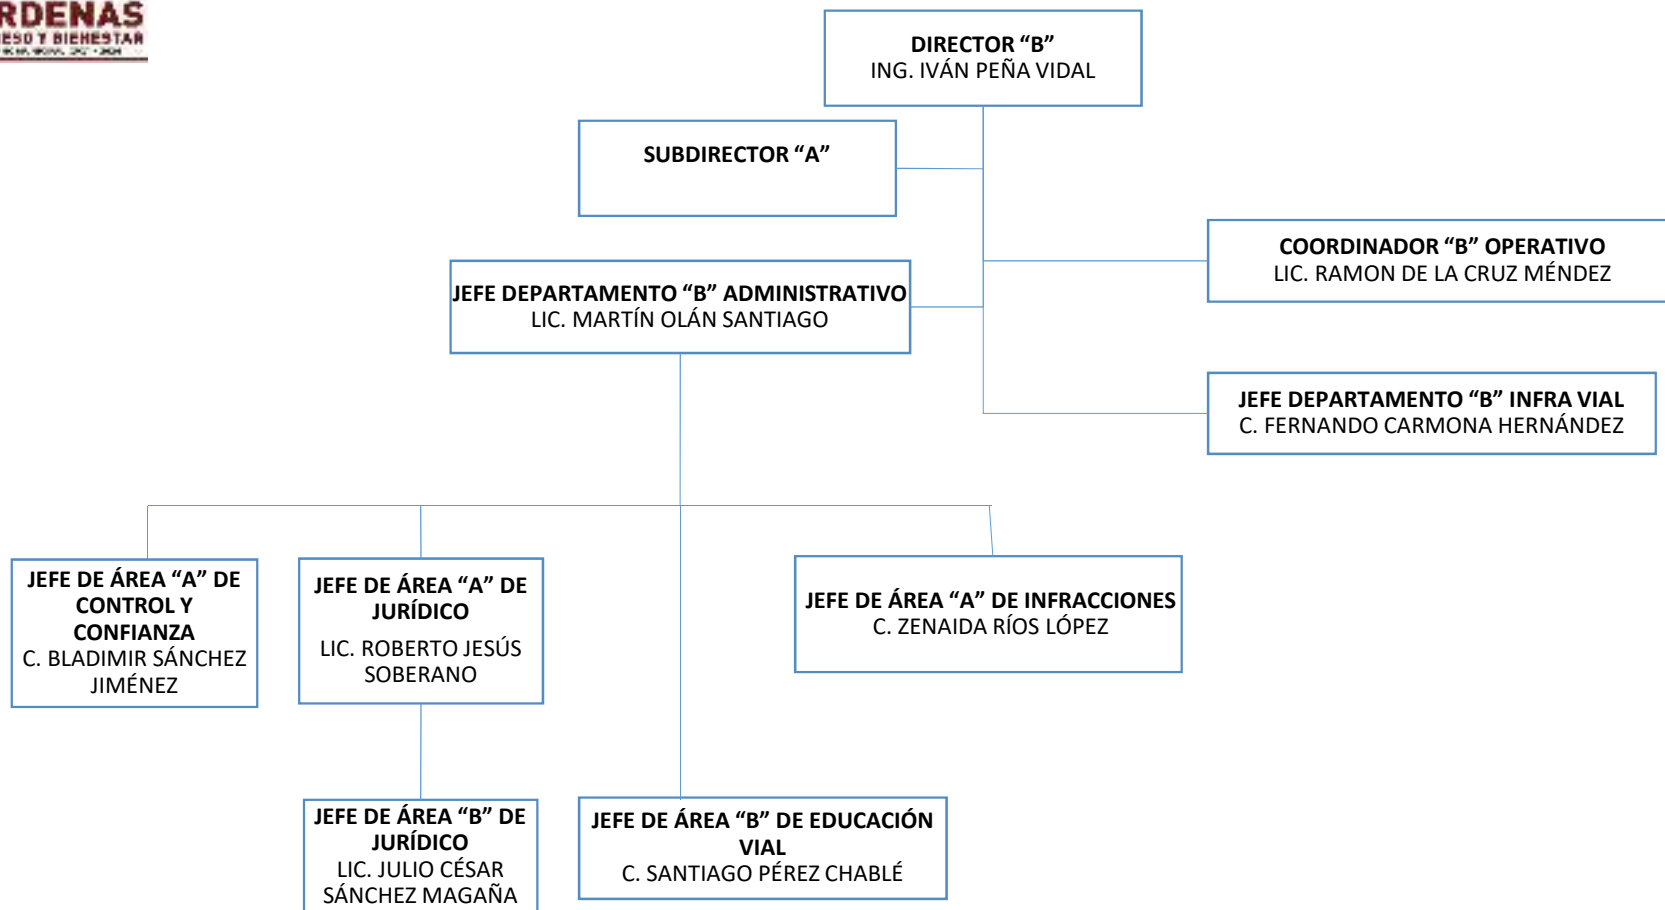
RDENAS
ESO Y BIENESTAR
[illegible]

DIRECTOR “B”
ING. IVÁN PEÑA VIDAL

SUBDIRECTOR “A”

COORDINADOR “B” OPERATIVO
LIC. RAMON DE LA CRUZ MÉNDEZ

JEFE DEPARTAMENTO “B” ADMINISTRATIVO
LIC. MARTÍN OLÁN SANTIAGO

JEFE DEPARTAMENTO “B” INFRA VIAL
C. FERNANDO CARMONA HERNÁNDEZ

JEFE DE ÁREA “A” DE CONTROL Y CONFIANZA
C. BLADIMIR SÁNCHEZ JIMÉNEZ

JEFE DE ÁREA “A” DE JURÍDICO
LIC. ROBERTO JESÚS SOBERANO

JEFE DE ÁREA “A” DE INFRACCIONES
C. ZENAIDA RÍOS LÓPEZ

JEFE DE ÁREA “B” DE JURÍDICO
LIC. JULIO CÉSAR SÁNCHEZ MAGAÑA

JEFE DE ÁREA “B” DE EDUCACIÓN VIAL
C. SANTIAGO PÉREZ CHABLÉ